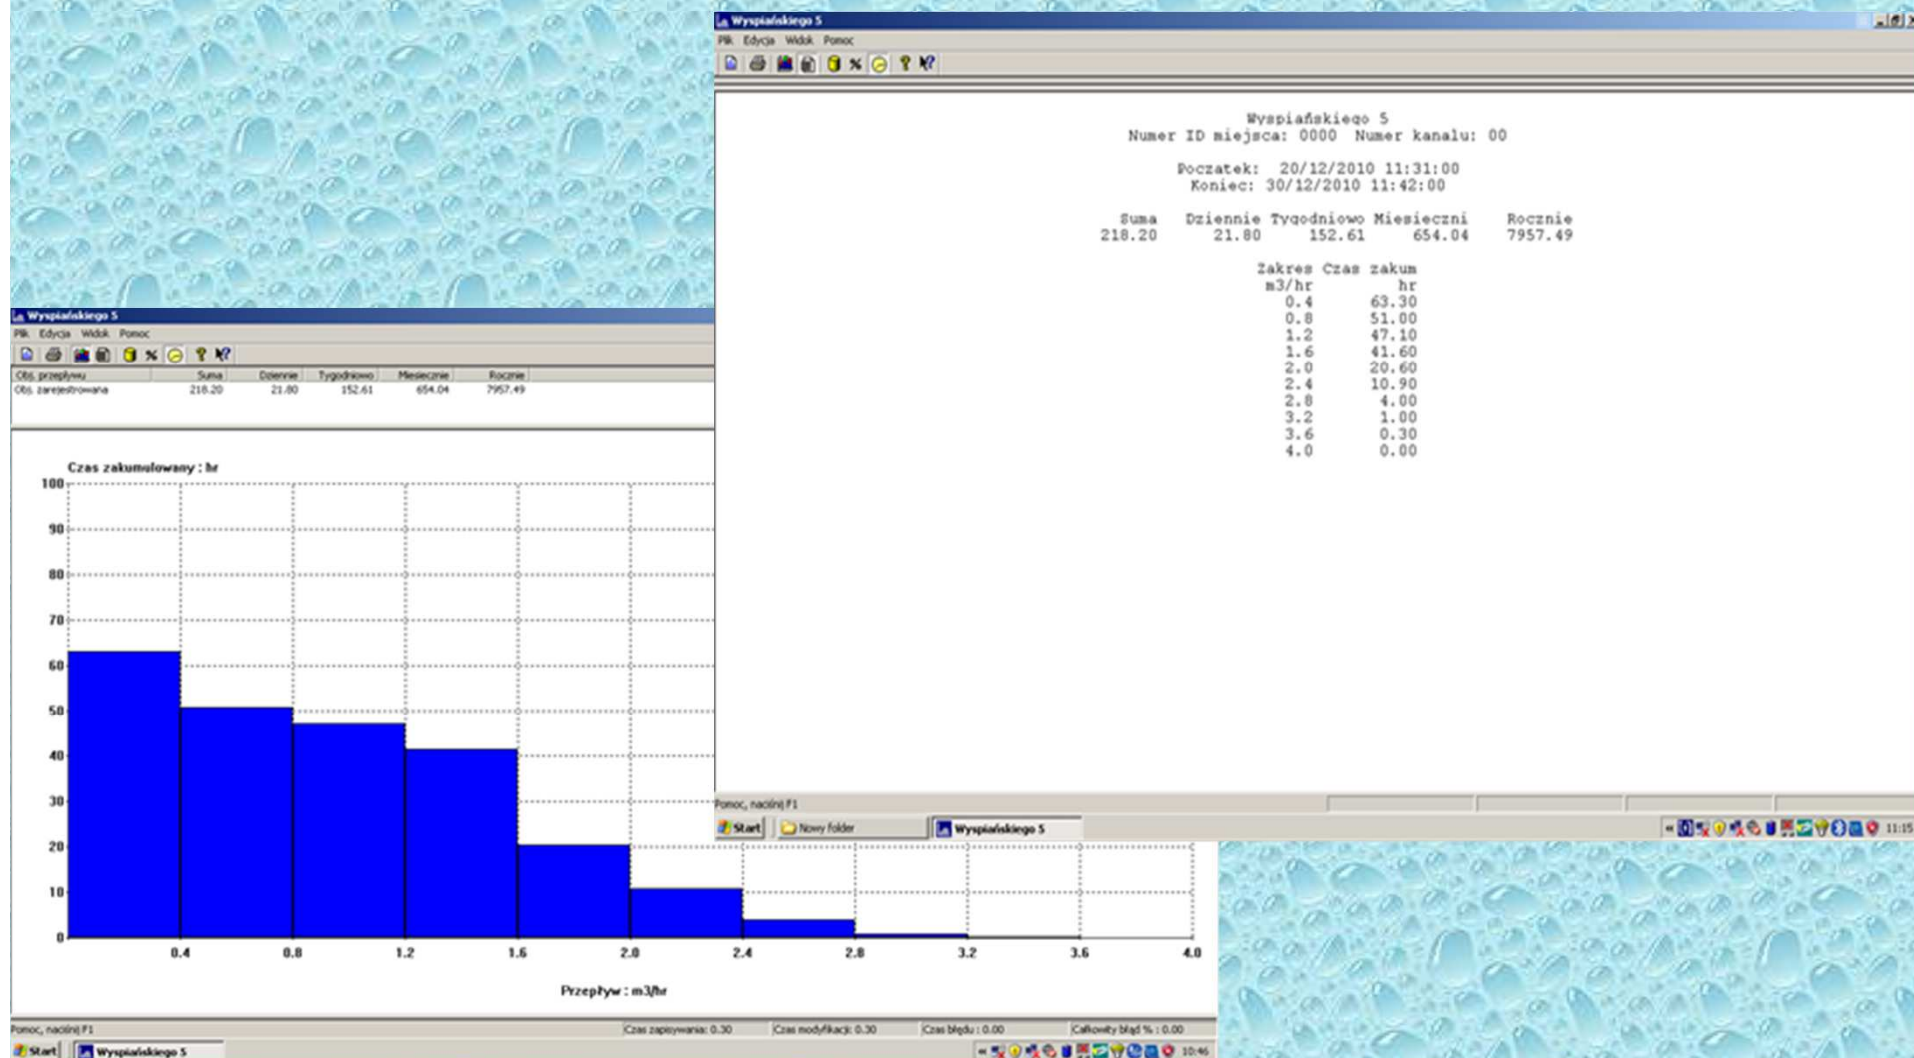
Wyspiańskiego 5
Plik Edycja Widok Pomoc

Wyspiańskiego 5
Numer ID miejsca: 0000 Numer kanalu: 00

Poczatek: 20/12/2010 11:31:00
Koniec: 30/12/2010 11:42:00

| Suma | Dziennie | Tygodniowo | Miesieczni | Rocznie |
|---|---|---|---|---|
| 218.20 | 21.80 | 152.61 | 654.04 | 7957.49 |

| Zakres m3/hr | Czas zakum hr |
|---|---|
| 0.4 | 63.30 |
| 0.8 | 51.00 |
| 1.2 | 47.10 |
| 1.6 | 41.60 |
| 2.0 | 20.60 |
| 2.4 | 10.90 |
| 2.8 | 4.00 |
| 3.2 | 1.00 |
| 3.6 | 0.30 |
| 4.0 | 0.00 |

Pomoc, naciśnij F1
Start Nowy folder Wyspiańskiego 5 11:15

Wyspiańskiego 5
Plik Edycja Widok Pomoc

| Obj. przepływu | Suma | Dziennie | Tygodniowo | Miesiecznie | Rocznie |
|---|---|---|---|---|---|
| Obj. zarejestrowana | 218.20 | 21.80 | 152.61 | 654.04 | 7957.49 |

Czas zakumulowany : hr
100 90 80 70 60 50 40 30 20 10 0
0.4 0.8 1.2 1.6 2.0 2.4 2.8 3.2 3.6 4.0
Przepływ : m3/hr

Pomoc, naciśnij F1 Czas zapisywania: 0.30 Czas modyfikacji: 0.30 Czas błędu : 0.00 Całkowity błąd % : 0.00
Start Wyspiańskiego 5 10:46